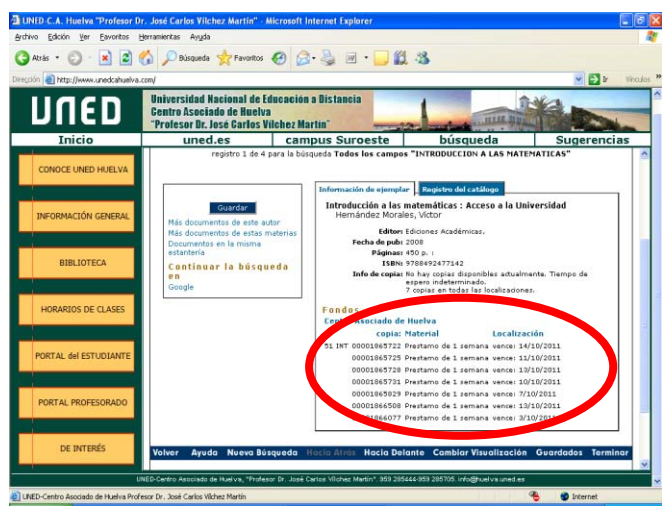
UNED C.A. Huelva "Profesor Dr. José Carlos Vilchez Martín" - Microsoft Internet Explorer

Archivo Edición Ver Favoritos Herramientas Ayuda

Atrás Búsqueda Favoritos

Dirección http://www.unedcahuelva.com/

Ir Vínculos

UNED

Universidad Nacional de Educación a Distancia
Centro Asociado de Huelva
"Profesor Dr. José Carlos Vilchez Martín"

Inicio | uned.es | campus Suroeste | búsqueda | Sugerencias

CONOCE UNED HUELVA

INFORMACIÓN GENERAL

BIBLIOTECA

HORARIOS DE CLASES

PORTAL del ESTUDIANTE

PORTAL PROFESORADO

DE INTERÉS

registro 1 de 4 para la búsqueda Todos los campos "INTRODUCCION A LAS MATEMATICAS"

Guardar

Más documentos de este autor
Más documentos de estas materias
Documentos en la misma estantería

Continuar la búsqueda en
Google

Información de ejemplar | Registro del catálogo

Introducción a las matemáticas : Acceso a la Universidad
Hernández Morales, Víctor

Editor: Ediciones Académicas.
Fecha de pub: 2008
Páginas: 450 p. :
ISBN: 9788492477142
Info de copia: No hay copias disponibles actualmente. Tiempo de espera indeterminado.
7 copias en todas las localizaciones.

Fondos
Centro Asociado de Huelva

| | copia: | Material | Localización |
|---|---|---|---|
| 51 INT | 00001065722 | Prestamo de 1 semana | vence: 14/10/2011 |
| | 00001065725 | Prestamo de 1 semana | vence: 11/10/2011 |
| | 00001065728 | Prestamo de 1 semana | vence: 13/10/2011 |
| | 00001065731 | Prestamo de 1 semana | vence: 10/10/2011 |
| | 00001065029 | Prestamo de 1 semana | vence: 7/10/2011 |
| | 00001066508 | Prestamo de 1 semana | vence: 13/10/2011 |
| | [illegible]1066077 | Prestamo de 1 semana | vence: 3/10/201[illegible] |

Volver Ayuda Nueva Búsqueda Hacia Atrás Hacia Delante Cambiar Visualización Guardados Terminar

UNED-Centro Asociado de Huelva, "Profesor Dr. José Carlos Vilchez Martín". 959 285444-959 285705. info@huelva.uned.es

UNED-Centro Asociado de Huelva Profesor Dr. José Carlos Vilchez Martín

Internet